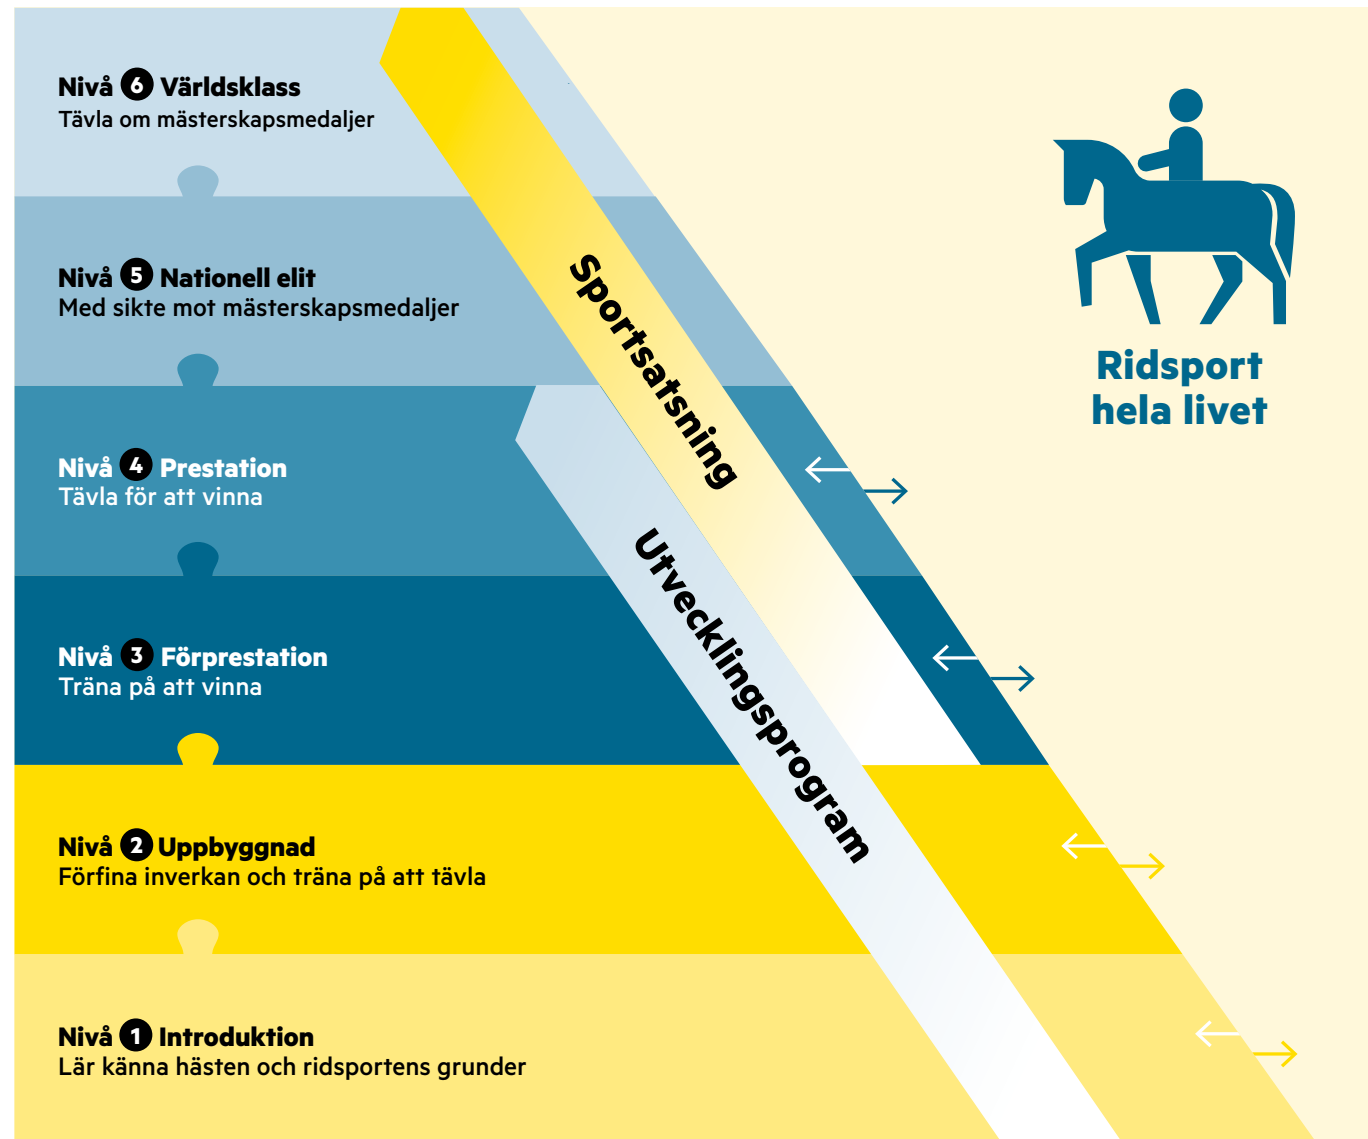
Nivå 6 Världsklass
Tävla om mästerskapsmedaljer

Nivå 5 Nationell elit
Med sikte mot mästerskapsmedaljer

Nivå 4 Prestation
Tävla för att vinna

Nivå 3 Förprestation
Träna på att vinna

Nivå 2 Uppbyggnad
Förfina inverkan och träna på att tävla

Nivå 1 Introduktion
Lär känna hästen och ridsportens grunder

Sportsatsning

Utvecklingsprogram

Ridsport hela livet